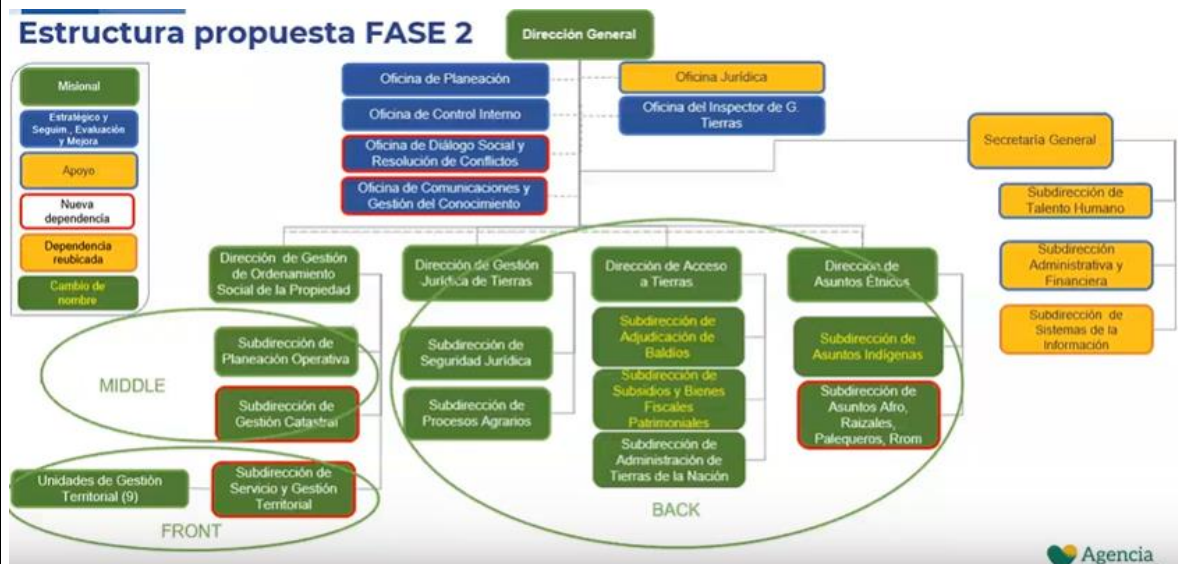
Estructura propuesta FASE 2

Misional
Estratégico y Seguim., Evaluación y Mejora
Apoyo
Nueva dependencia
Dependencia reubicada
Cambio de nombre

Dirección General

Oficina de Planeación
Oficina de Control Interno
Oficina de Diálogo Social y Resolución de Conflictos
Oficina de Comunicaciones y Gestión del Conocimiento

Oficina Jurídica
Oficina del Inspector de G. Tierras

Secretaría General
Subdirección de Talento Humano
Subdirección Administrativa y Financiera
Subdirección de Sistemas de la Información

Dirección de Gestión de Ordenamiento Social de la Propiedad
Subdirección de Planeación Operativa
Subdirección de Gestión Catastral
Subdirección de Servicio y Gestión Territorial
Unidades de Gestión Territorial (9)

Dirección de Gestión Jurídica de Tierras
Subdirección de Seguridad Jurídica
Subdirección de Procesos Agrarios

Dirección de Acceso a Tierras
Subdirección de Adjudicación de Baldíos
Subdirección de Subsidios y Bienes Fiscales Patrimoniales
Subdirección de Administración de Tierras de la Nación

Dirección de Asuntos Étnicos
Subdirección de Asuntos Indígenas
Subdirección de Asuntos Afro, Raizales, Palenqueros, Rrom

MIDDLE
FRONT
BACK

Agencia